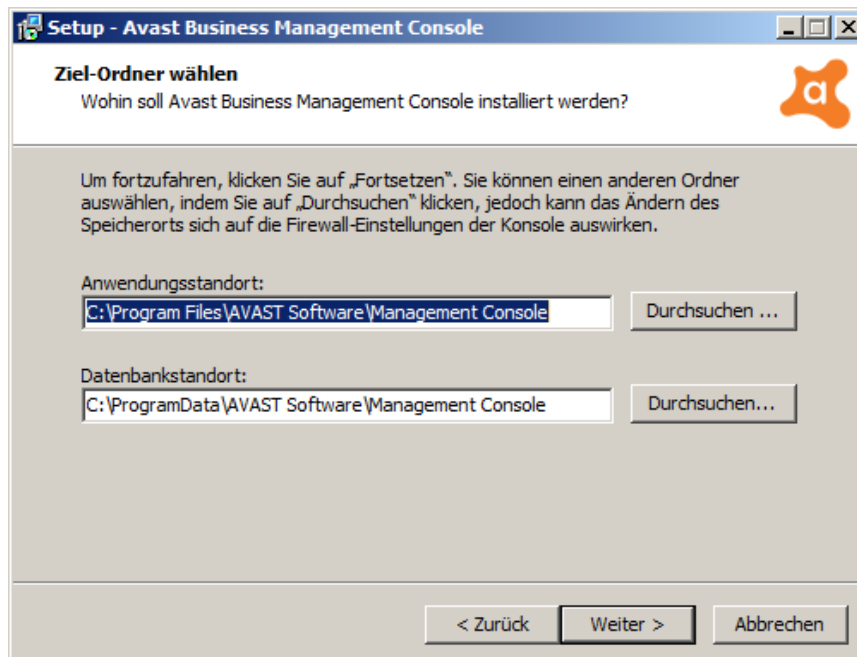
Setup - Avast Business Management Console

Ziel-Ordner wählen
Wohin soll Avast Business Management Console installiert werden?

Um fortzufahren, klicken Sie auf „Fortsetzen". Sie können einen anderen Ordner auswählen, indem Sie auf „Durchsuchen" klicken, jedoch kann das Ändern des Speicherorts sich auf die Firewall-Einstellungen der Konsole auswirken.

Anwendungsstandort:
C:\Program Files\AVAST Software\Management Console
Durchsuchen ...

Datenbankstandort:
C:\ProgramData\AVAST Software\Management Console
Durchsuchen...

< Zurück
Weiter >
Abbrechen